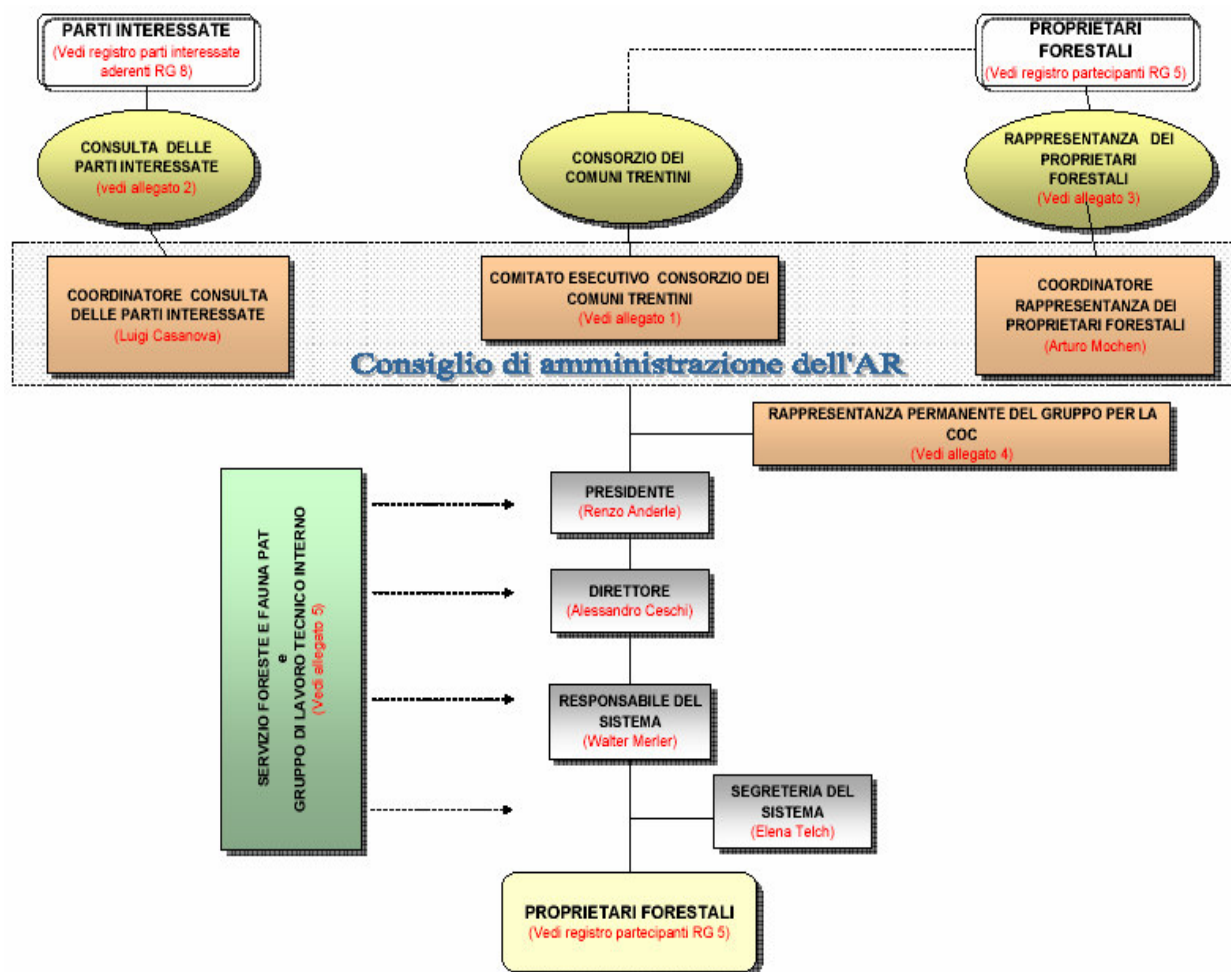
PARTI INTERESSATE
(Vedi registro parti interessate aderenti RG 8)

PROPRIETARI FORESTALI
(Vedi registro partecipanti RG 5)

CONSULTA DELLE PARTI INTERESSATE
(vedi allegato 2)

CONSORZIO DEI COMUNI TRENTINI

RAPPRESENTANZA DEI PROPRIETARI FORESTALI
(Vedi allegato 3)

COORDINATORE CONSULTA DELLE PARTI INTERESSATE
(Luigi Casanova)

COMITATO ESECUTIVO CONSORZIO DEI COMUNI TRENTINI
(Vedi allegato 1)

COORDINATORE RAPPRESENTANZA DEI PROPRIETARI FORESTALI
(Arturo Mochen)

Consiglio di amministrazione dell'AR

RAPPRESENTANZA PERMANENTE DEL GRUPPO PER LA COC
(Vedi allegato 4)

SERVIZIO FORESTE E FAUNA PAT
e
GRUPPO DI LAVORO TECNICO INTERNO
(Vedi allegato 5)

PRESIDENTE
(Renzo Anderle)

DIRETTORE
(Alessandro Ceschi)

RESPONSABILE DEL SISTEMA
(Walter Merler)

SEGRETERIA DEL SISTEMA
(Elena Telch)

PROPRIETARI FORESTALI
(Vedi registro partecipanti RG 5)